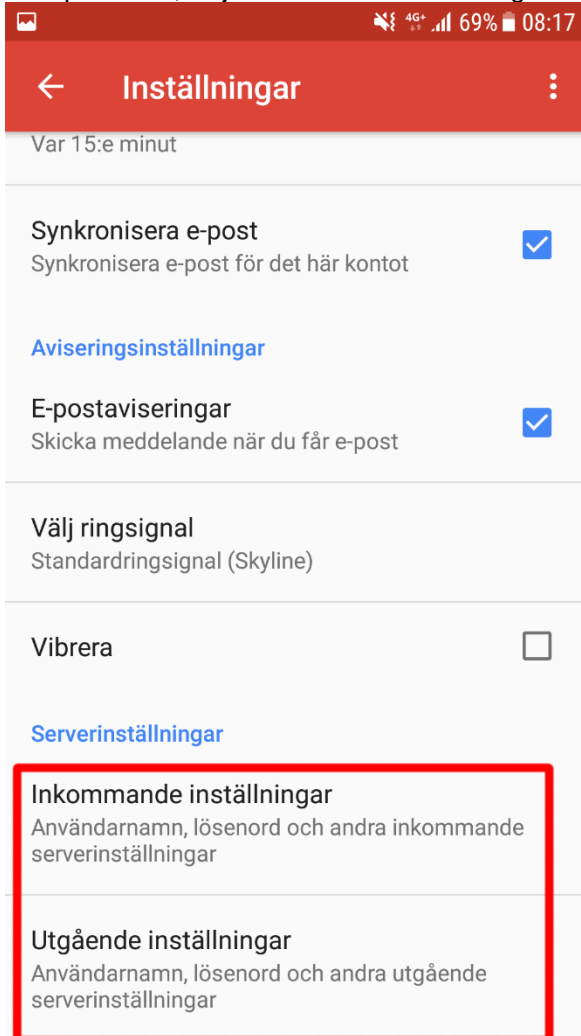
4G+ 69% 08:17

Inställningar

Var 15:e minut

Synkronisera e-post
Synkronisera e-post för det här kontot

Aviseringsinställningar

E-postaviseringar
Skicka meddelande när du får e-post

Välj ringsignal
Standardringsignal (Skyline)

Vibrera

Serverinställningar

Inkommande inställningar
Användarnamn, lösenord och andra inkommande serverinställningar

Utgående inställningar
Användarnamn, lösenord och andra utgående serverinställningar